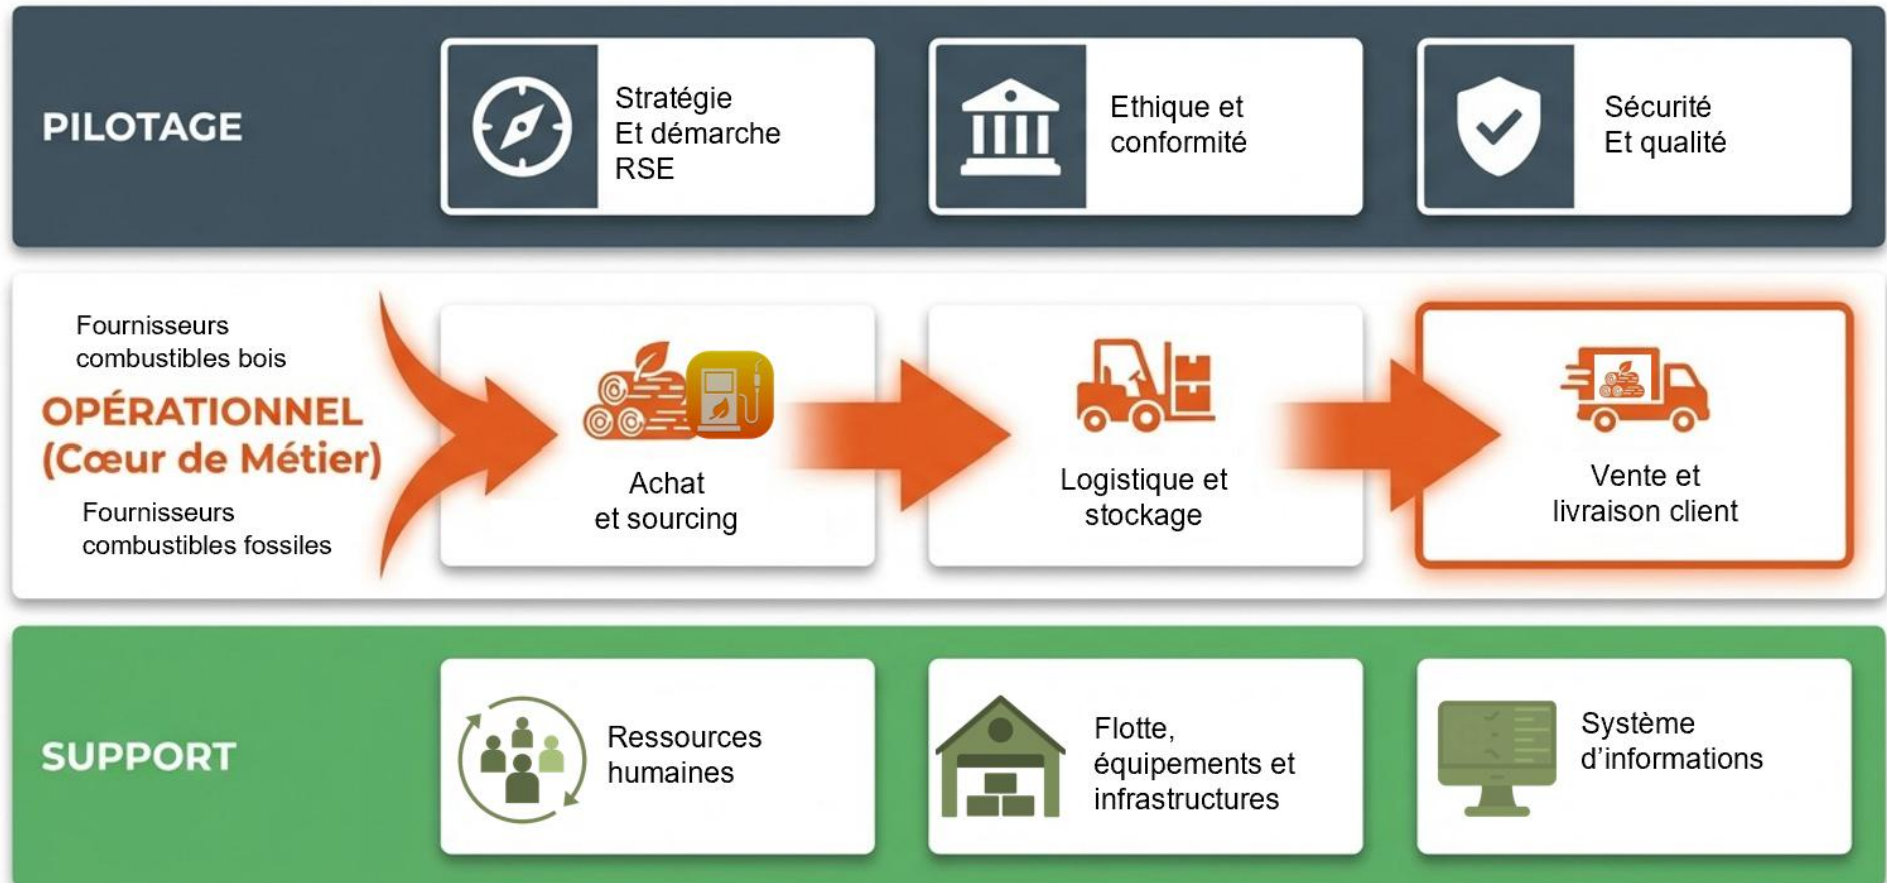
PILOTAGE

Stratégie
Et démarche
RSE

Ethique et
conformité

Sécurité
Et qualité

Fournisseurs
combustibles bois

OPÉRATIONNEL
(Cœur de Métier)

Fournisseurs
combustibles fossiles

Achat
et sourcing

Logistique et
stockage

Vente et
livraison client

SUPPORT

Ressources
humaines

Flotte,
équipements et
infrastructures

Système
d'informations